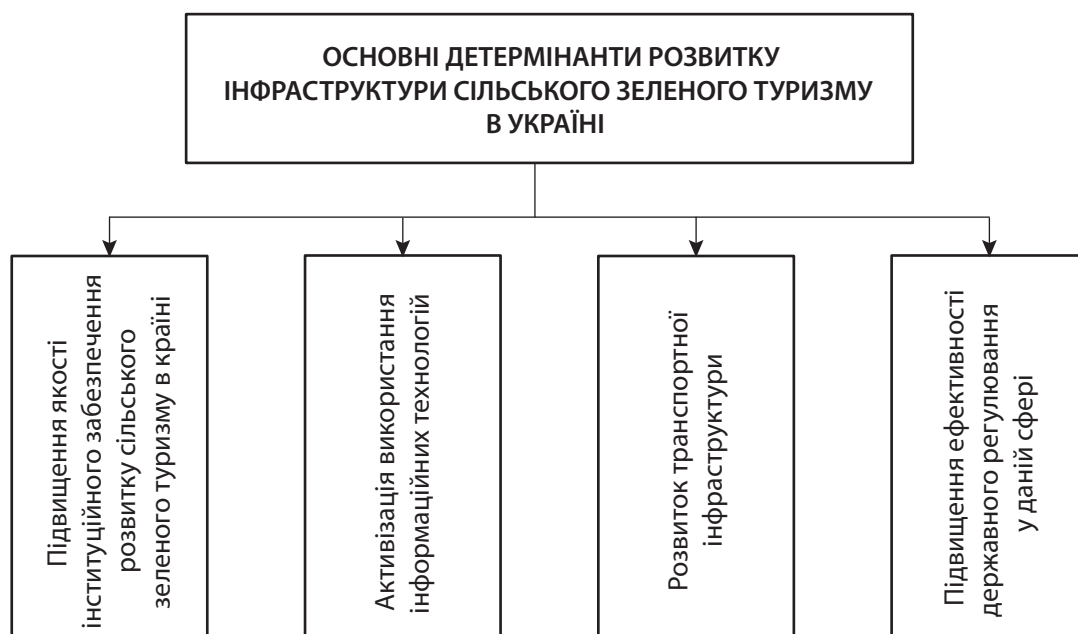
ОСНОВНІ ДЕТЕРМІНАНТИ РОЗВИТКУ ІНФРАСТРУКТУРИ СІЛЬСЬКОГО ЗЕЛЕНОГО ТУРИЗМУ В УКРАЇНІ

Підвищення якості інституційного забезпечення розвитку сільського зеленого туризму в країні

Активізація використання інформаційних технологій

Розвиток транспортної інфраструктури

Підвищення ефективності державного регулювання у даній сфері